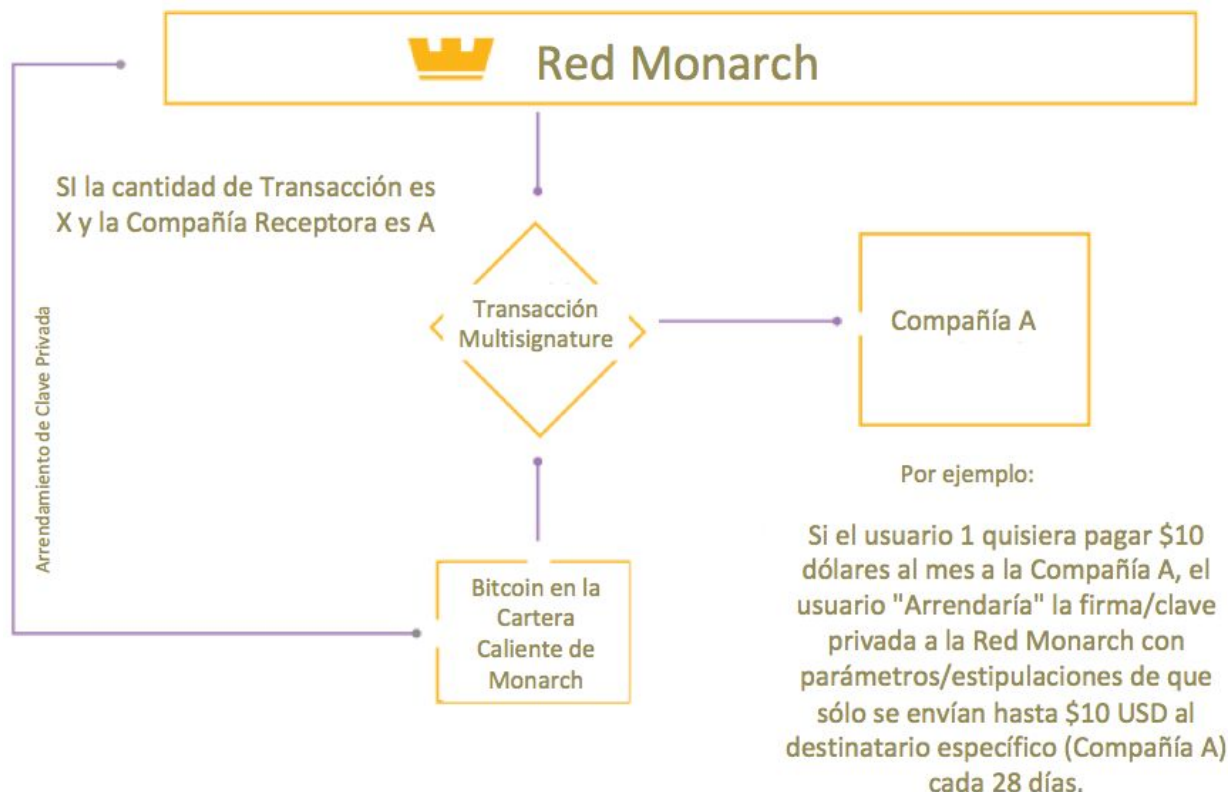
Red Monarch

SI la cantidad de Transacción es X y la Compañía Receptora es A

Arrendamiento de Clave Privada

Transacción Multisignature

Compañía A

Bitcoin en la Cartera Caliente de Monarch

Por ejemplo:

Si el usuario 1 quisiera pagar \$10 dólares al mes a la Compañía A, el usuario "Arrendaría" la firma/clave privada a la Red Monarch con parámetros/estipulaciones de que sólo se envían hasta \$10 USD al destinatario específico (Compañía A) cada 28 días.